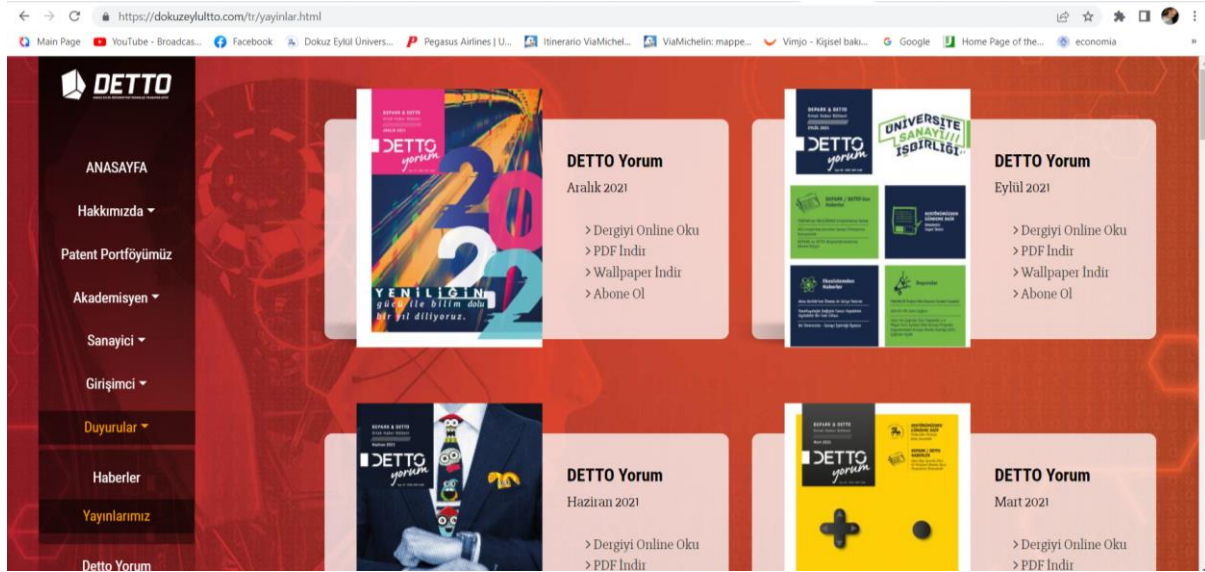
https://dokuzeylultto.com/tr/yayinlar.html

Main Page YouTube - Broadcas... Facebook Dokuz Eylül Üniverss... Pegasus Airlines | U... Itinerario ViaMichel... ViaMichelin: mappe... Vimjo - Kişisel bakı... Google Home Page of the... economia

DETTO

ANASAYFA
Hakkımızda
Patent Portföyümüz
Akademisyen
Sanayici
Girişimci
Duyurular
Haberler
Yayınlarımız
Detto Yorum

DETTO yorum
2022
YENİLİĞİN gücü ile bilim dolu bir yıl diliyoruz.

DETTO Yorum
Aralık 2021
> Dergiyi Online Oku
> PDF İndir
> Wallpaper İndir
> Abone Ol

DETTO yorum
ÜNİVERSİTE SANAYİ İŞBİRLİĞİ

DETTO Yorum
Eylül 2021
> Dergiyi Online Oku
> PDF İndir
> Wallpaper İndir
> Abone Ol

DETTO yorum

DETTO Yorum
Haziran 2021
> Dergiyi Online Oku
> PDF İndir

DETTO yorum

DETTO Yorum
Mart 2021
> Dergiyi Online Oku
> PDF İndir